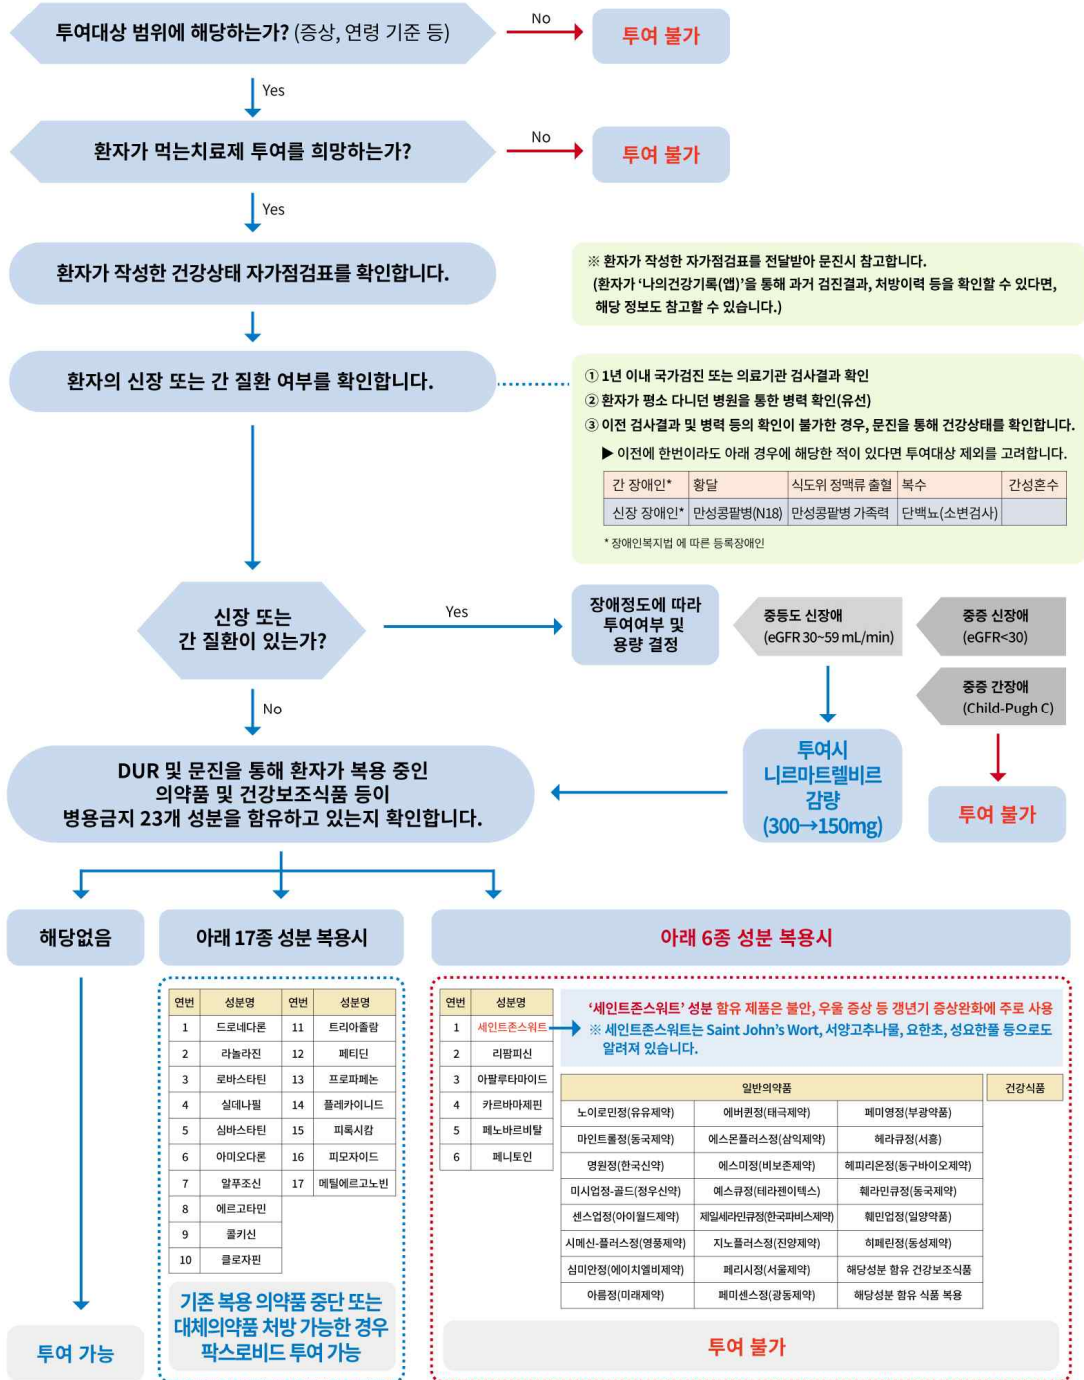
투여대상 범위에 해당하는가? (증상, 연령 기준 등)

No

투여 불가

Yes

환자가 먹는치료제 투여를 희망하는가?

No

투여 불가

Yes

환자가 작성한 건강상태 자가점검표를 확인합니다.

※ 환자가 작성한 자가점검표를 전달받아 문진시 참고합니다. (환자가 '나의건강기록(앱)'을 통해 과거 검진결과, 처방이력 등을 확인할 수 있다면, 해당 정보도 참고할 수 있습니다.)

환자의 신장 또는 간 질환 여부를 확인합니다.

① 1년 이내 국가검진 또는 의료기관 검사결과 확인
② 환자가 평소 다니던 병원을 통한 병력 확인(유선)
③ 이전 검사결과 및 병력 등의 확인이 불가한 경우, 문진을 통해 건강상태를 확인합니다.
▶ 이전에 한번이라도 아래 경우에 해당한 적이 있다면 투여대상 제외를 고려합니다.

| 간 장애인* | 황달 | 식도위 정맥류 출혈 | 복수 | 간성혼수 |
|---|---|---|---|---|
| 신장 장애인* | 만성콩팥병(N18) | 만성콩팥병 가족력 | 단백뇨(소변검사) | |

* 장애인복지법 에 따른 등록장애인

신장 또는 간 질환이 있는가?

Yes

장애정도에 따라 투여여부 및 용량 결정

중등도 신장애 (eGFR 30~59 mL/min)

중증 신장애 (eGFR<30)

중증 간장애 (Child-Pugh C)

No

투여시 니르마트렐비르 감량 (300→150mg)

투여 불가

DUR 및 문진을 통해 환자가 복용 중인 의약품 및 건강보조식품 등이 병용금지 23개 성분을 함유하고 있는지 확인합니다.

해당없음

아래 17종 성분 복용시

아래 6종 성분 복용시

| 연번 | 성분명 | 연번 | 성분명 |
|---|---|---|---|
| 1 | 드로네다론 | 11 | 트리아졸람 |
| 2 | 라놀라진 | 12 | 페티딘 |
| 3 | 로바스타틴 | 13 | 프로파페논 |
| 4 | 실데나필 | 14 | 플레카이니드 |
| 5 | 심바스타틴 | 15 | 피록시캄 |
| 6 | 아미오다론 | 16 | 피모자이드 |
| 7 | 알푸조신 | 17 | 메틸에르고노빈 |
| 8 | 에르고타민 | | |
| 9 | 콜키신 | | |
| 10 | 클로자핀 | | |

기존 복용 의약품 중단 또는 대체의약품 처방 가능한 경우 팍스로비드 투여 가능

| 연번 | 성분명 |
|---|---|
| 1 | 세인트존스워트 |
| 2 | 리팜피신 |
| 3 | 아팔루타마이드 |
| 4 | 카르바마제핀 |
| 5 | 페노바르비탈 |
| 6 | 페니토인 |

'세인트존스워트' 성분 함유 제품은 불안, 우울 증상 등 갱년기 증상완화에 주로 사용
※ 세인트존스워트는 Saint John's Wort, 서양고추나물, 요한초, 성요한풀 등으로도 알려져 있습니다.

| 일반의약품 | | | 건강식품 |
|---|---|---|---|
| 노이로민정(유유제약) | 에버퀸정(태극제약) | 페미영정(부광약품) | |
| 마인트롤정(동국제약) | 에스몬플러스정(삼익제약) | 헤라큐정(서흥) | |
| 영원정(한국신약) | 에스미정(비보존제약) | 헤피리온정(동구바이오제약) | |
| 미시업정-골드(정우신약) | 에스큐정(테라젠이텍스) | 훼라민큐정(동국제약) | |
| 센스업정(아이월드제약) | 제일세라민큐정(한국파비스제약) | 훼민업정(일양약품) | |
| 시메신-플러스정(영풍제약) | 지노플러스정(진양제약) | 히페린정(동성제약) | |
| 심미안정(에이치엘비제약) | 페리시정(서울제약) | 해당성분 함유 건강보조식품 | |
| 아름정(미래제약) | 페미센스정(광동제약) | 해당성분 함유 식품 복용 | |

투여 불가

투여 가능